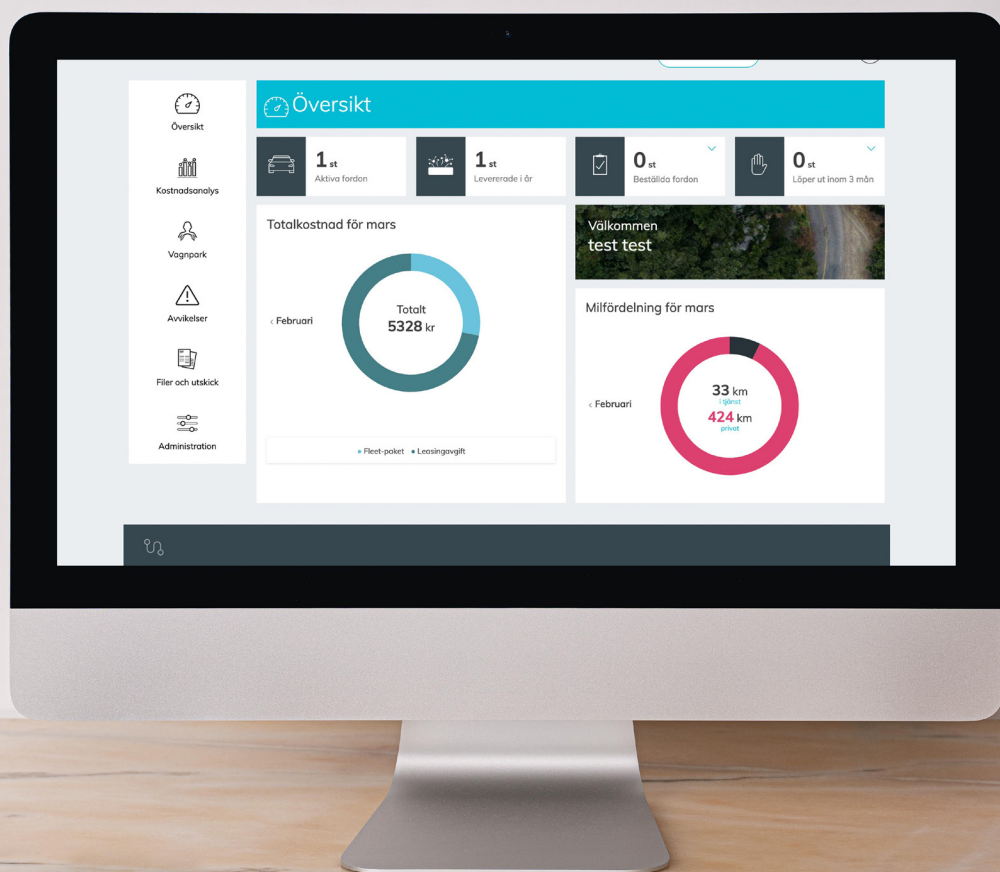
Översikt

Kostnadsanalys

Vagnpark

Avvikelser

Filer och utskick

Administration

Översikt

1 st
Aktiva fordon

1 st
Levererade i år

0 st
Beställda fordon

0 st
Löper ut inom 3 mån

Totalkostnad för mars

‹ Februari

Totalt
5328 kr

• Fleet-paket • Leasingavgift

Välkommen
test test

Milfördelning för mars

‹ Februari

33 km
i tjänst
424 km
privat